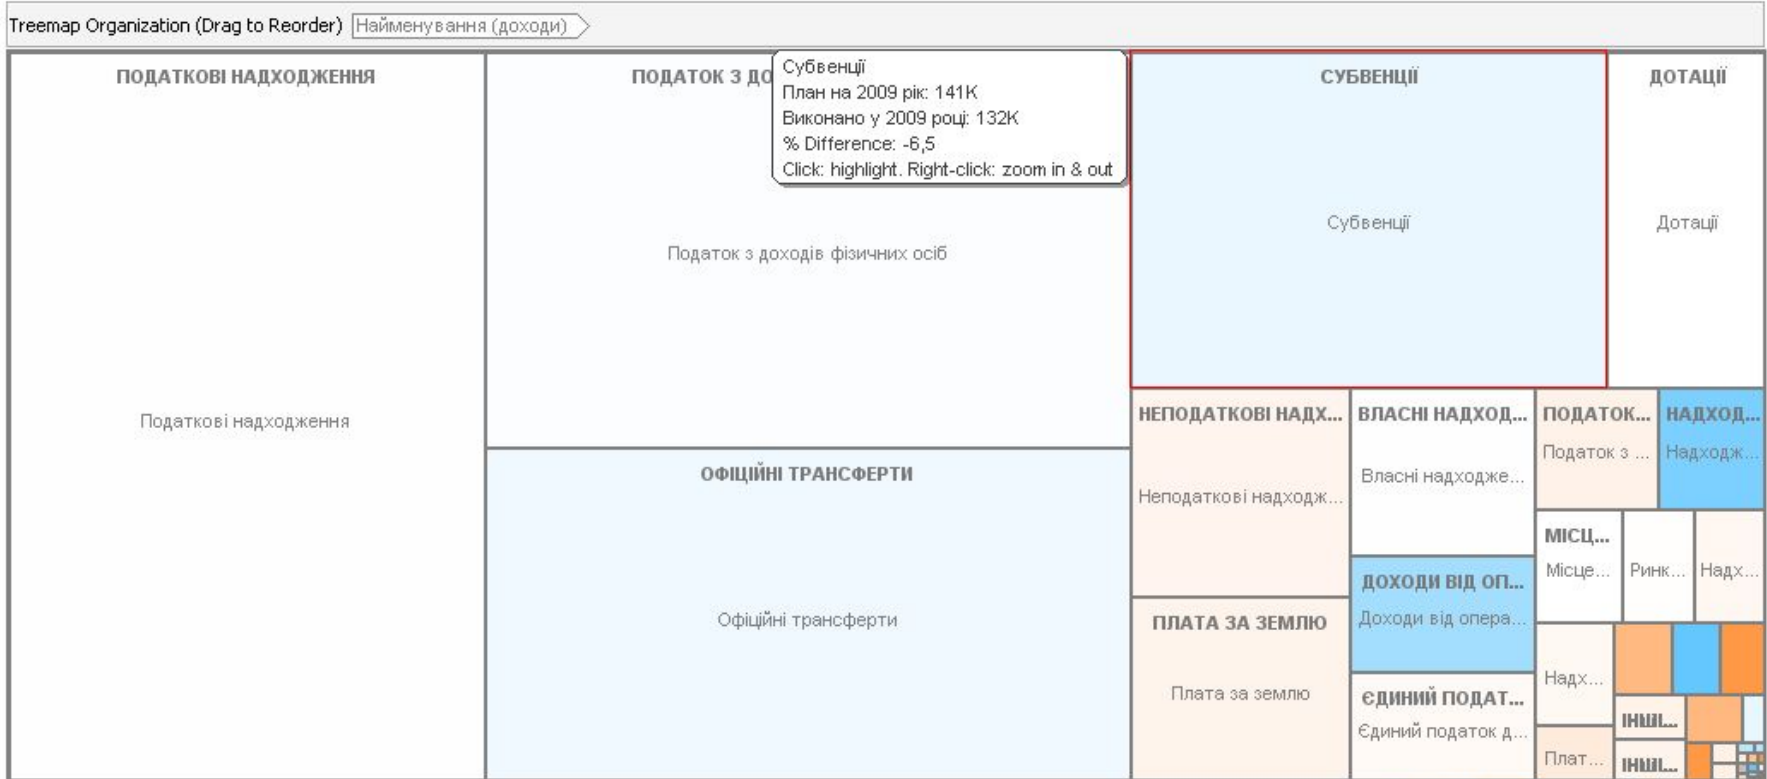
Treemap Organization (Drag to Reorder) Найменування (доходи)

ПОДАТКОВІ НАДХОДЖЕННЯ

Податкові надходження

ПОДАТОК З ДО

Субвенції
План на 2009 рік: 141K
Виконано у 2009 році: 132K
% Difference: -6,5
Click: highlight. Right-click: zoom in & out

Податок з доходів фізичних осіб

ОФІЦІЙНІ ТРАНСФЕРТИ

Офіційні трансферти

СУБВЕНЦІЇ

Субвенції

ДОТАЦІЇ

Дотації

НЕПОДАТКОВІ НАДХ...

Неподаткові надходж...

ВЛАСНІ НАДХОД...

Власні надходже...

ПОДАТОК...

Податок з ...

НАДХОД...

Надходж...

МІСЦ...

Місце...

Ринк...

Надх...

ДОХОДИ ВІД ОП...

Доходи від опера...

ПЛАТА ЗА ЗЕМЛЮ

Плата за землю

Надх...

ЄДИНИЙ ПОДАТ...

Єдиний податок д...

ІНШ...

Плат...

ІНШ...